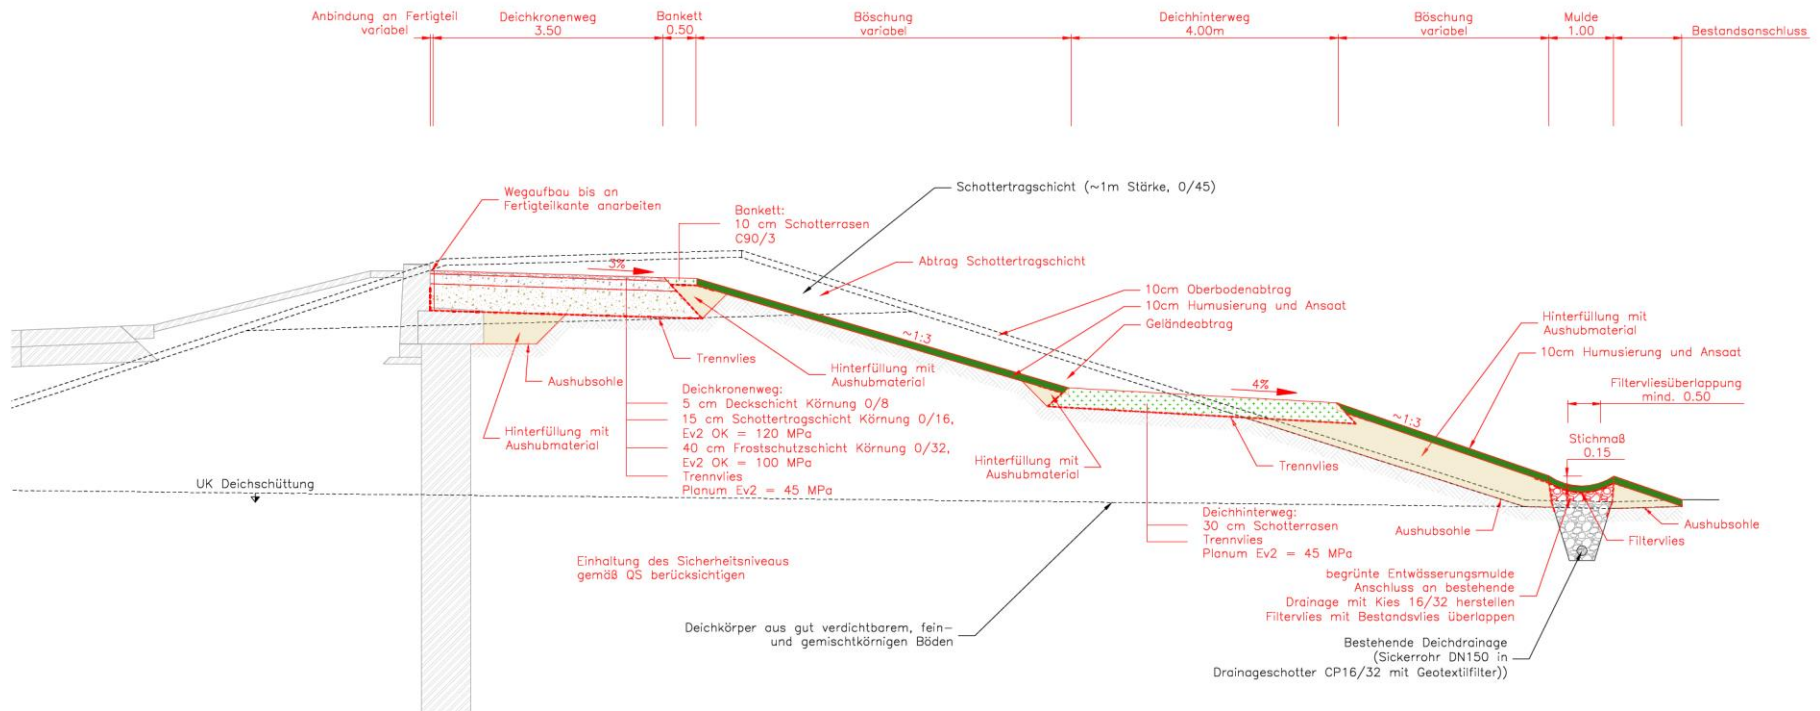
Anbindung an Fertigteil variabel

Deichkronenweg 3.50

Bankett 0.50

Böschung variabel

Deichhinterweg 4.00m

Böschung variabel

Mulde 1.00

Bestandsanschluss

Wegaufbau bis an Fertigteilkante anarbeiten

Schottertragschicht (~1m Stärke, 0/45)

Bankett: 10 cm Schotterrasen C90/3

Abtrag Schottertragschicht

3%

10cm Oberbodenabtrag

10cm Humusierung und Ansaat

Geländeabtrag

Hinterfüllung mit Aushubmaterial

10cm Humusierung und Ansaat

~1:3

Trennvlies

Hinterfüllung mit Aushubmaterial

Aushubsohle

4%

Filtervliesüberlappung mind. 0.50

Deichkronenweg:
5 cm Deckschicht Körnung 0/8
15 cm Schottertragschicht Körnung 0/16, Ev2 OK = 120 MPa
40 cm Frostschutzschicht Körnung 0/32, Ev2 OK = 100 MPa
Trennvlies
Planum Ev2 = 45 MPa

Hinterfüllung mit Aushubmaterial

~1:3

Stichmaß 0.15

Hinterfüllung mit Aushubmaterial

Trennvlies

UK Deichschüttung

Deichhinterweg:
30 cm Schotterrasen
Trennvlies
Planum Ev2 = 45 MPa

Aushubsohle

Aushubsohle

Filtervlies

Einhaltung des Sicherheitsniveaus gemäß QS berücksichtigen

begrünte Entwässerungsmulde
Anschluss an bestehende
Drainage mit Kies 16/32 herstellen
Filtervlies mit Bestandsvlies überlappen

Deichkörper aus gut verdichtbarem, fein- und gemischtkörnigen Böden

Bestehende Deichdrainage
(Sickerrohr DN150 in
Drainageschotter CP16/32 mit Geotextilfilter))